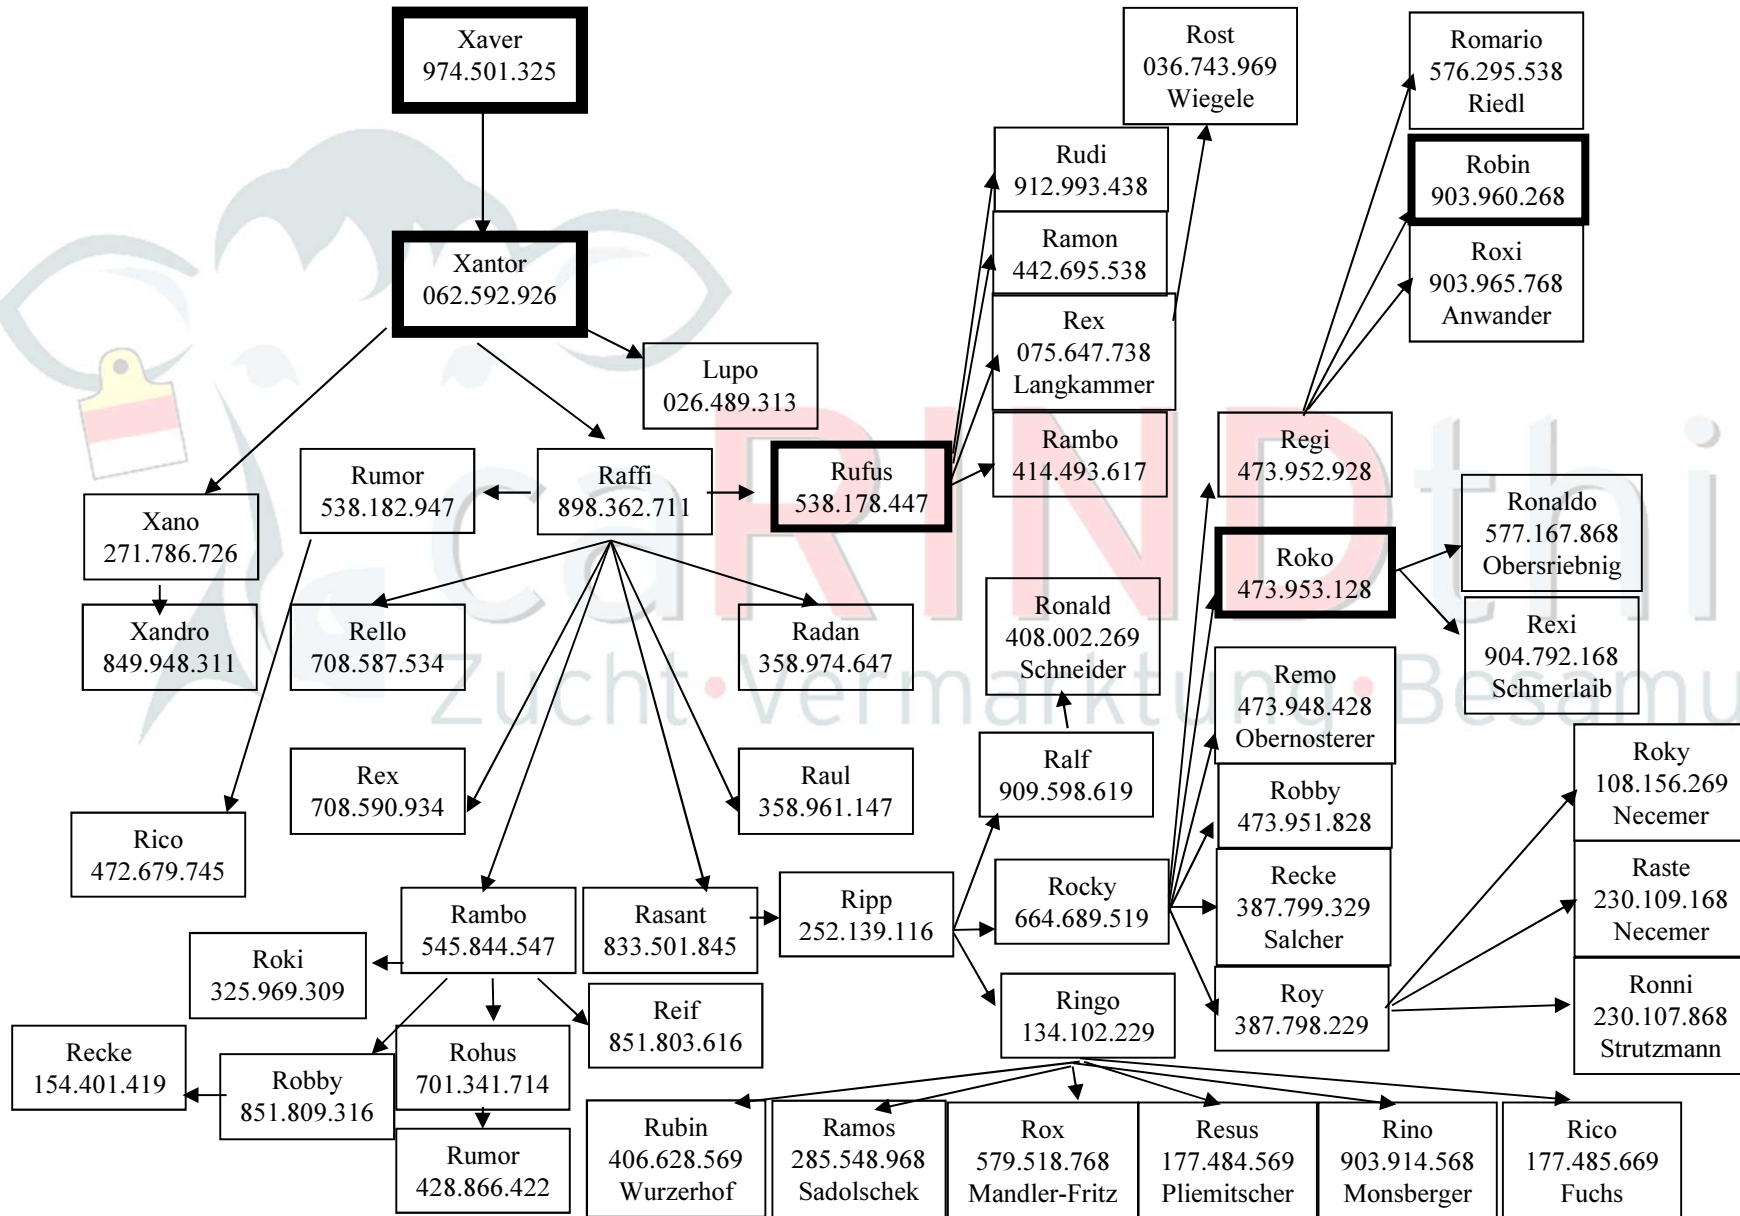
Xaver
974.501.325

Xantor
062.592.926

Lupo
026.489.313

Xano
271.786.726

Xandro
849.948.311

Rumor
538.182.947

Raffi
898.362.711

Rufus
538.178.447

Rudi
912.993.438

Ramon
442.695.538

Rex
075.647.738
Langkammer

Rambo
414.493.617

Rost
036.743.969
Wiegele

Romario
576.295.538
Riedl

Robin
903.960.268

Roxi
903.965.768
Anwander

Regi
473.952.928

Roko
473.953.128

Ronaldo
577.167.868
Obersriebnig

Rexi
904.792.168
Schmerlaib

Rello
708.587.534

Radan
358.974.647

Ronald
408.002.269
Schneider

Remo
473.948.428
Obernosterer

Rex
708.590.934

Raul
358.961.147

Ralf
909.598.619

Robby
473.951.828

Roky
108.156.269
Necemer

Rico
472.679.745

Rocky
664.689.519

Recke
387.799.329
Salcher

Raste
230.109.168
Necemer

Rambo
545.844.547

Rasant
833.501.845

Ripp
252.139.116

Roy
387.798.229

Ronni
230.107.868
Strutzmann

Roki
325.969.309

Reif
851.803.616

Ringo
134.102.229

Recke
154.401.419

Robby
851.809.316

Rohus
701.341.714

Rumor
428.866.422

Rubin
406.628.569
Wurzerhof

Ramos
285.548.968
Sadolschek

Rox
579.518.768
Mandler-Fritz

Resus
177.484.569
Pliemitscher

Rino
903.914.568
Monsberger

Rico
177.485.669
Fuchs

caRINDthi
Zucht • Vermarktung • Besamu